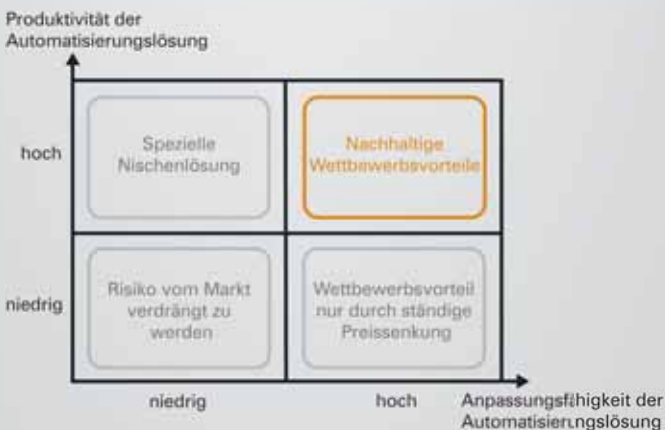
Produktivität der Automatisierungslösung

hoch

Spezielle Nischenlösung

Nachhaltige Wettbewerbsvorteile

niedrig

Risiko vom Markt verdrängt zu werden

Wettbewerbsvorteil nur durch ständige Preissenkung

niedrig

hoch

Anpassungsfähigkeit der Automatisierungslösung